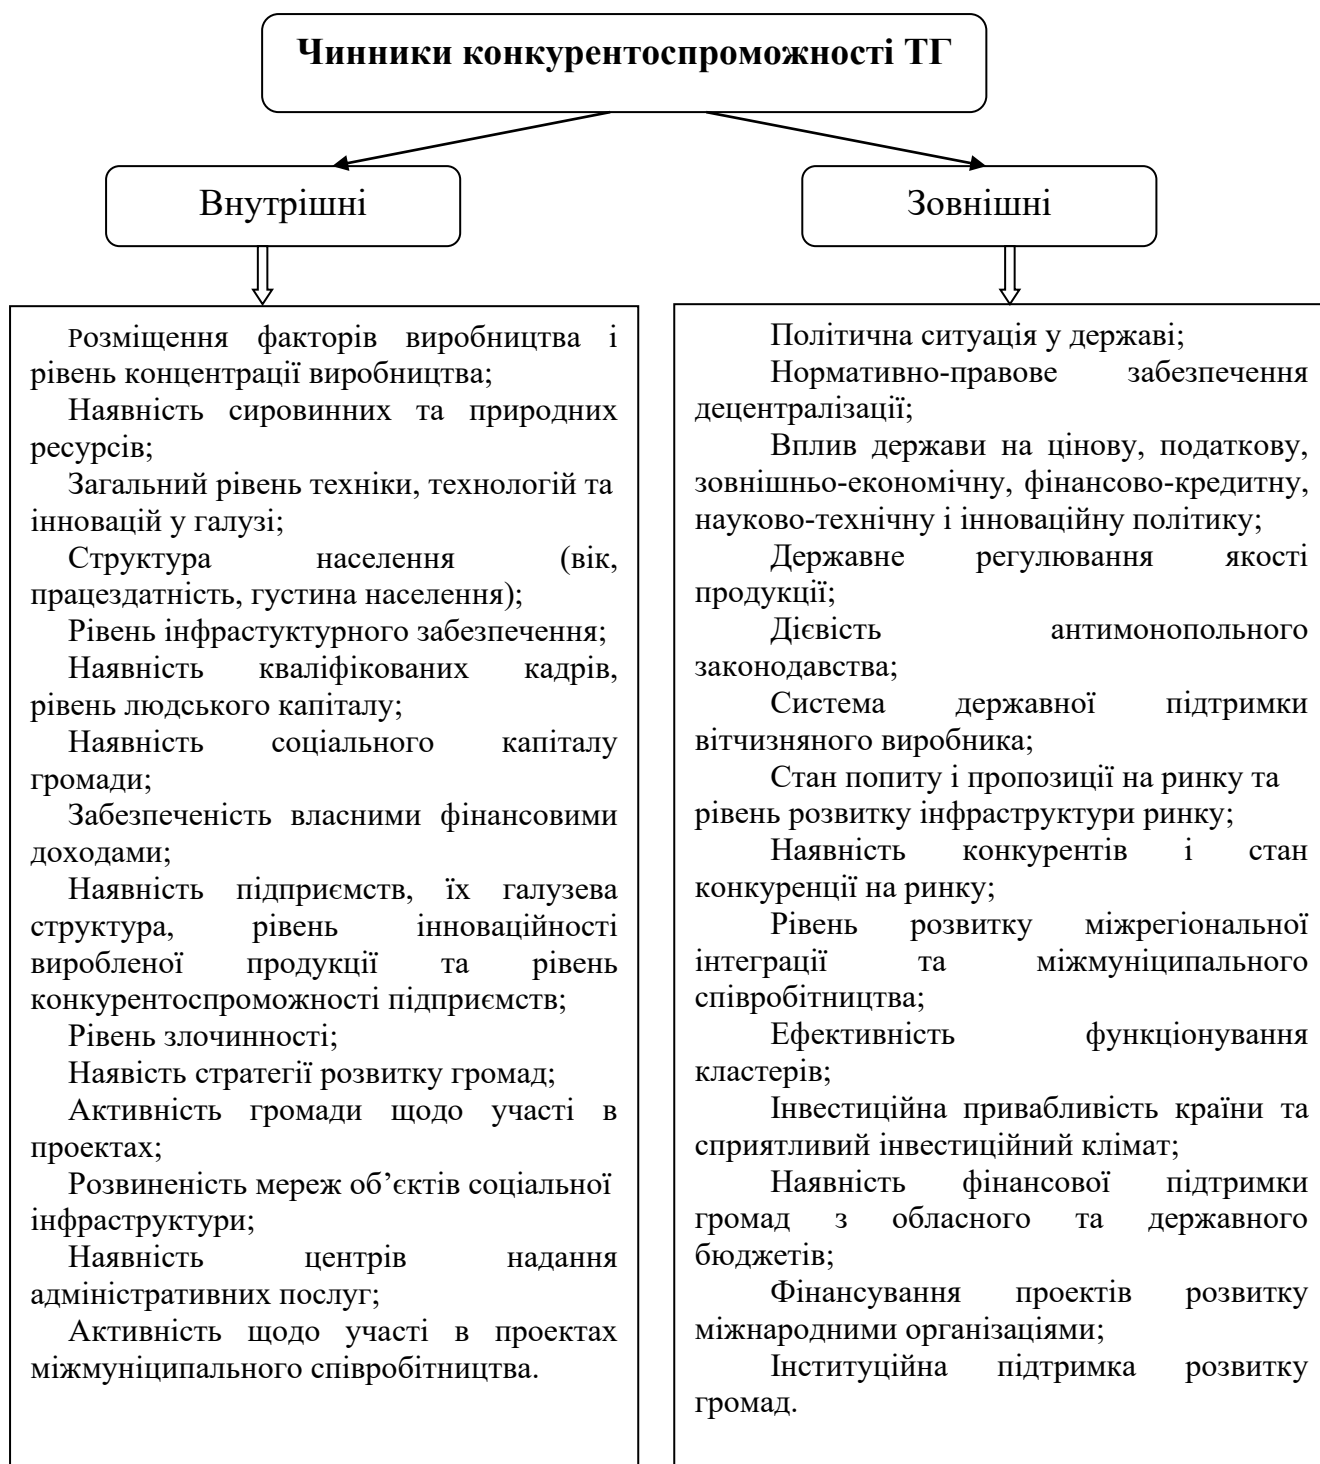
Чинники конкурентоспроможності ТГ

Внутрішні

Зовнішні

Розміщення факторів виробництва і рівень концентрації виробництва;
Наявність сировинних та природних ресурсів;
Загальний рівень техніки, технологій та інновацій у галузі;
Структура населення (вік, працездатність, густина населення);
Рівень інфрастуктурного забезпечення;
Наявність кваліфікованих кадрів, рівень людського капіталу;
Наявність соціального капіталу громади;
Забезпеченість власними фінансовими доходами;
Наявність підприємств, їх галузева структура, рівень інноваційності виробленої продукції та рівень конкурентоспроможності підприємств;
Рівень злочинності;
Наявість стратегії розвитку громад;
Активність громади щодо участі в проектах;
Розвиненість мереж об'єктів соціальної інфраструктури;
Наявність центрів надання адміністративних послуг;
Активність щодо участі в проектах міжмуніципального співробітництва.

Політична ситуація у державі;
Нормативно-правове забезпечення децентралізації;
Вплив держави на цінову, податкову, зовнішньо-економічну, фінансово-кредитну, науково-технічну і інноваційну політику;
Державне регулювання якості продукції;
Дієвість антимонопольного законодавства;
Система державної підтримки вітчизняного виробника;
Стан попиту і пропозиції на ринку та рівень розвитку інфраструктури ринку;
Наявність конкурентів і стан конкуренції на ринку;
Рівень розвитку міжрегіональної інтеграції та міжмуніципального співробітництва;
Ефективність функціонування кластерів;
Інвестиційна привабливість країни та сприятливий інвестиційний клімат;
Наявність фінансової підтримки громад з обласного та державного бюджетів;
Фінансування проектів розвитку міжнародними організаціями;
Інституційна підтримка розвитку громад.